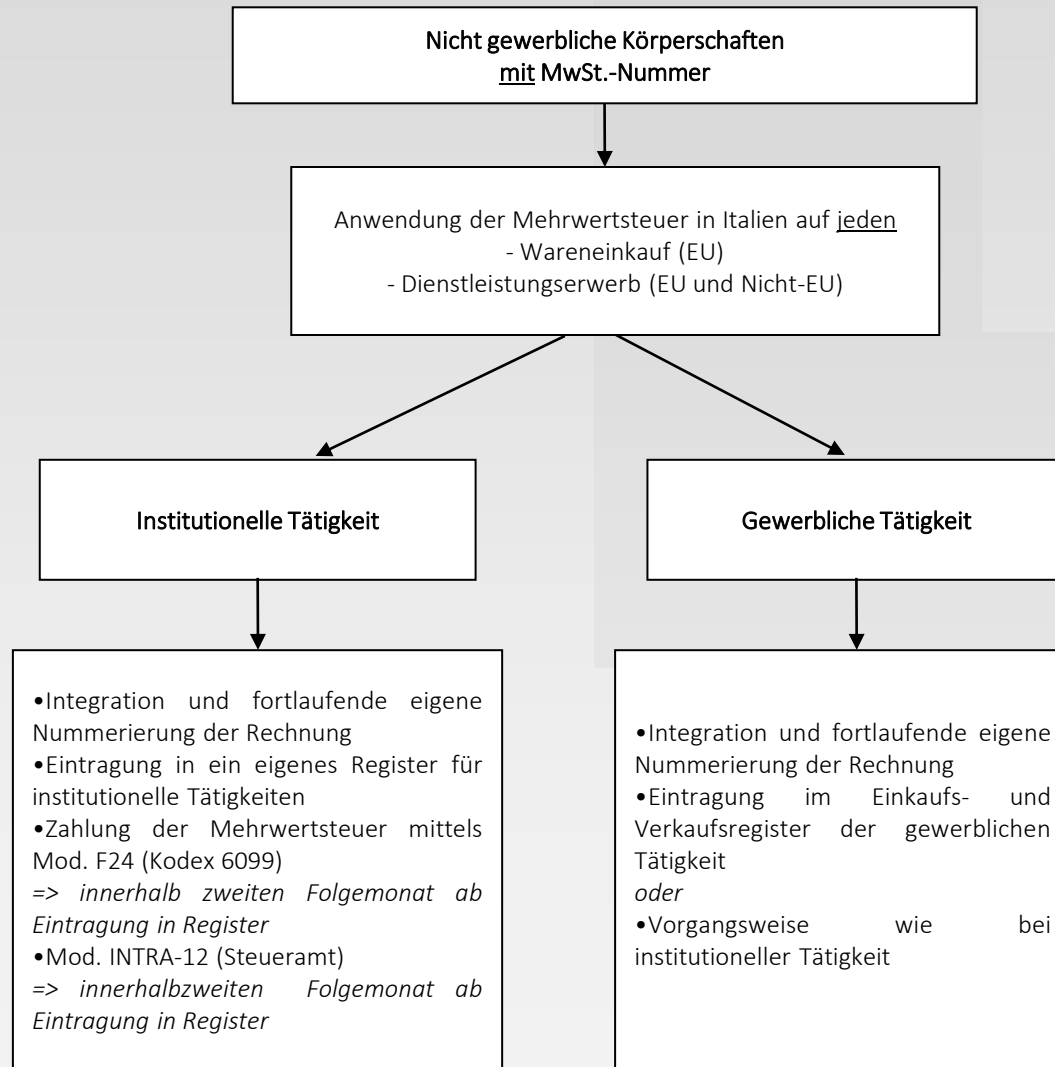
Nicht gewerbliche Körperschaften
mit MwSt.-Nummer

Anwendung der Mehrwertsteuer in Italien auf jeden
- Wareneinkauf (EU)
- Dienstleistungserwerb (EU und Nicht-EU)

Institutionelle Tätigkeit

Gewerbliche Tätigkeit

•Integration und fortlaufende eigene Nummerierung der Rechnung
•Eintragung in ein eigenes Register für institutionelle Tätigkeiten
•Zahlung der Mehrwertsteuer mittels Mod. F24 (Kodex 6099)
=> innerhalb zweiten Folgemonat ab Eintragung in Register
•Mod. INTRA-12 (Steueramt)
=> innerhalbzweiten Folgemonat ab Eintragung in Register

•Integration und fortlaufende eigene Nummerierung der Rechnung
•Eintragung im Einkaufs- und Verkaufsregister der gewerblichen Tätigkeit
oder
•Vorgangsweise wie bei institutioneller Tätigkeit